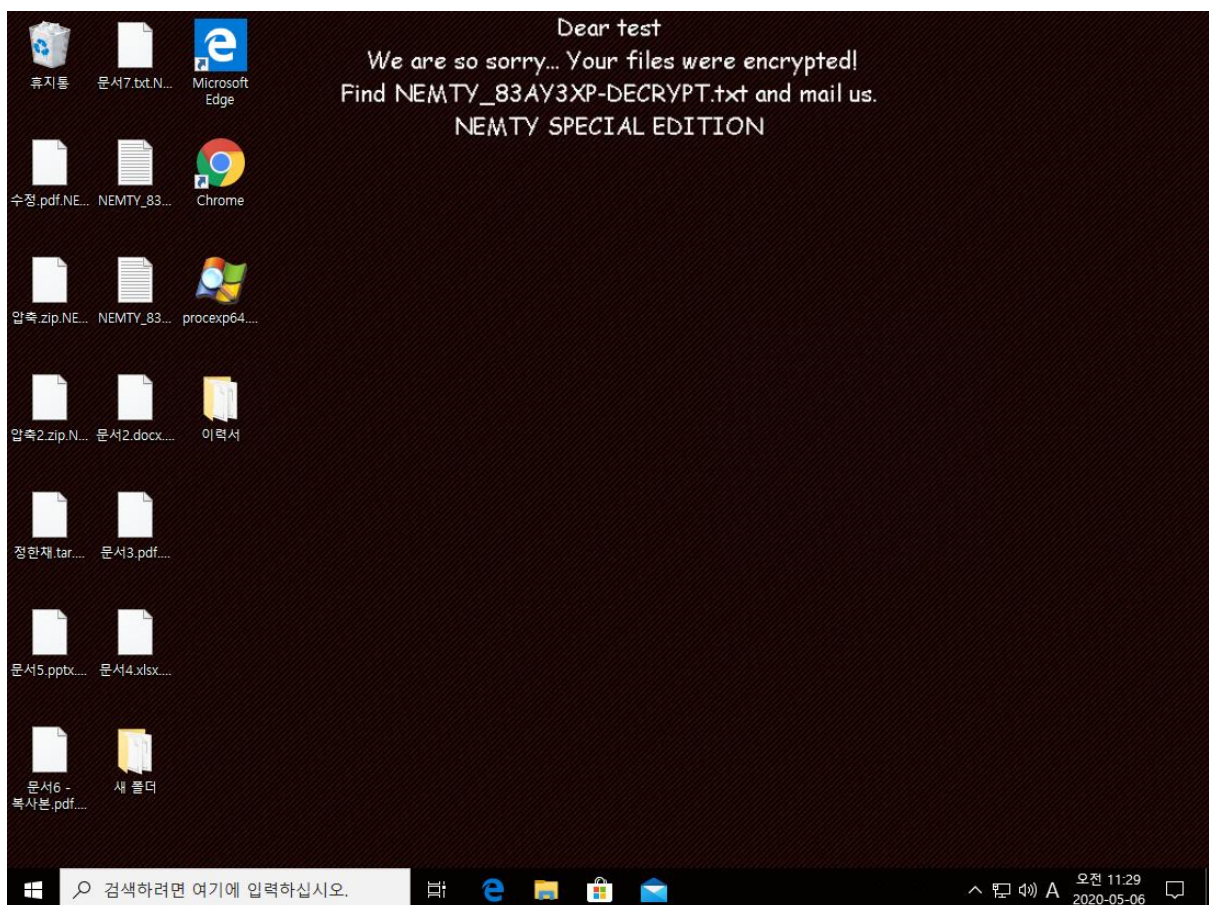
Dear test
We are so sorry... Your files were encrypted!
Find NEMTY_83AY3XP-DECRYPT.txt and mail us.
NEMTY SPECIAL EDITION

휴지통
문서7.txt.N...
Microsoft Edge
수정.pdf.NE...
NEMTY_83...
Chrome
압축.zip.NE...
NEMTY_83...
procexp64....
압축2.zip.N...
문서2.docx....
이력서
정한채.tar....
문서3.pdf....
문서5.pptx....
문서4.xlsx....
문서6 - 복사본.pdf....
새 폴더

검색하려면 여기에 입력하십시오.
A
오전 11:29
2020-05-06